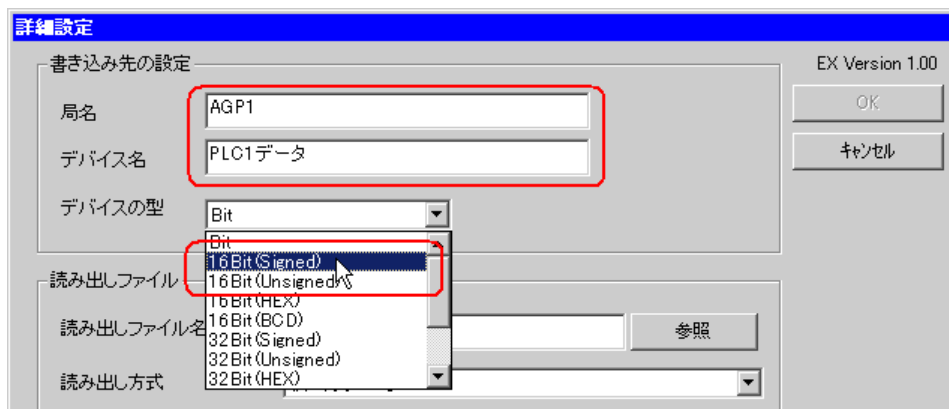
詳細設定

書き込み先の設定

局名 AGP1

デバイス名 PLC1データ

デバイスの型 Bit

Bit
16Bit(Signed)
16Bit(Unsigned)
16Bit(HEX)
16Bit(BCD)
32Bit(Signed)
32Bit(Unsigned)
32Bit(HEX)

読み出しファイル

読み出しファイル名

読み出し方式

EX Version 1.00

OK

キャンセル

参照